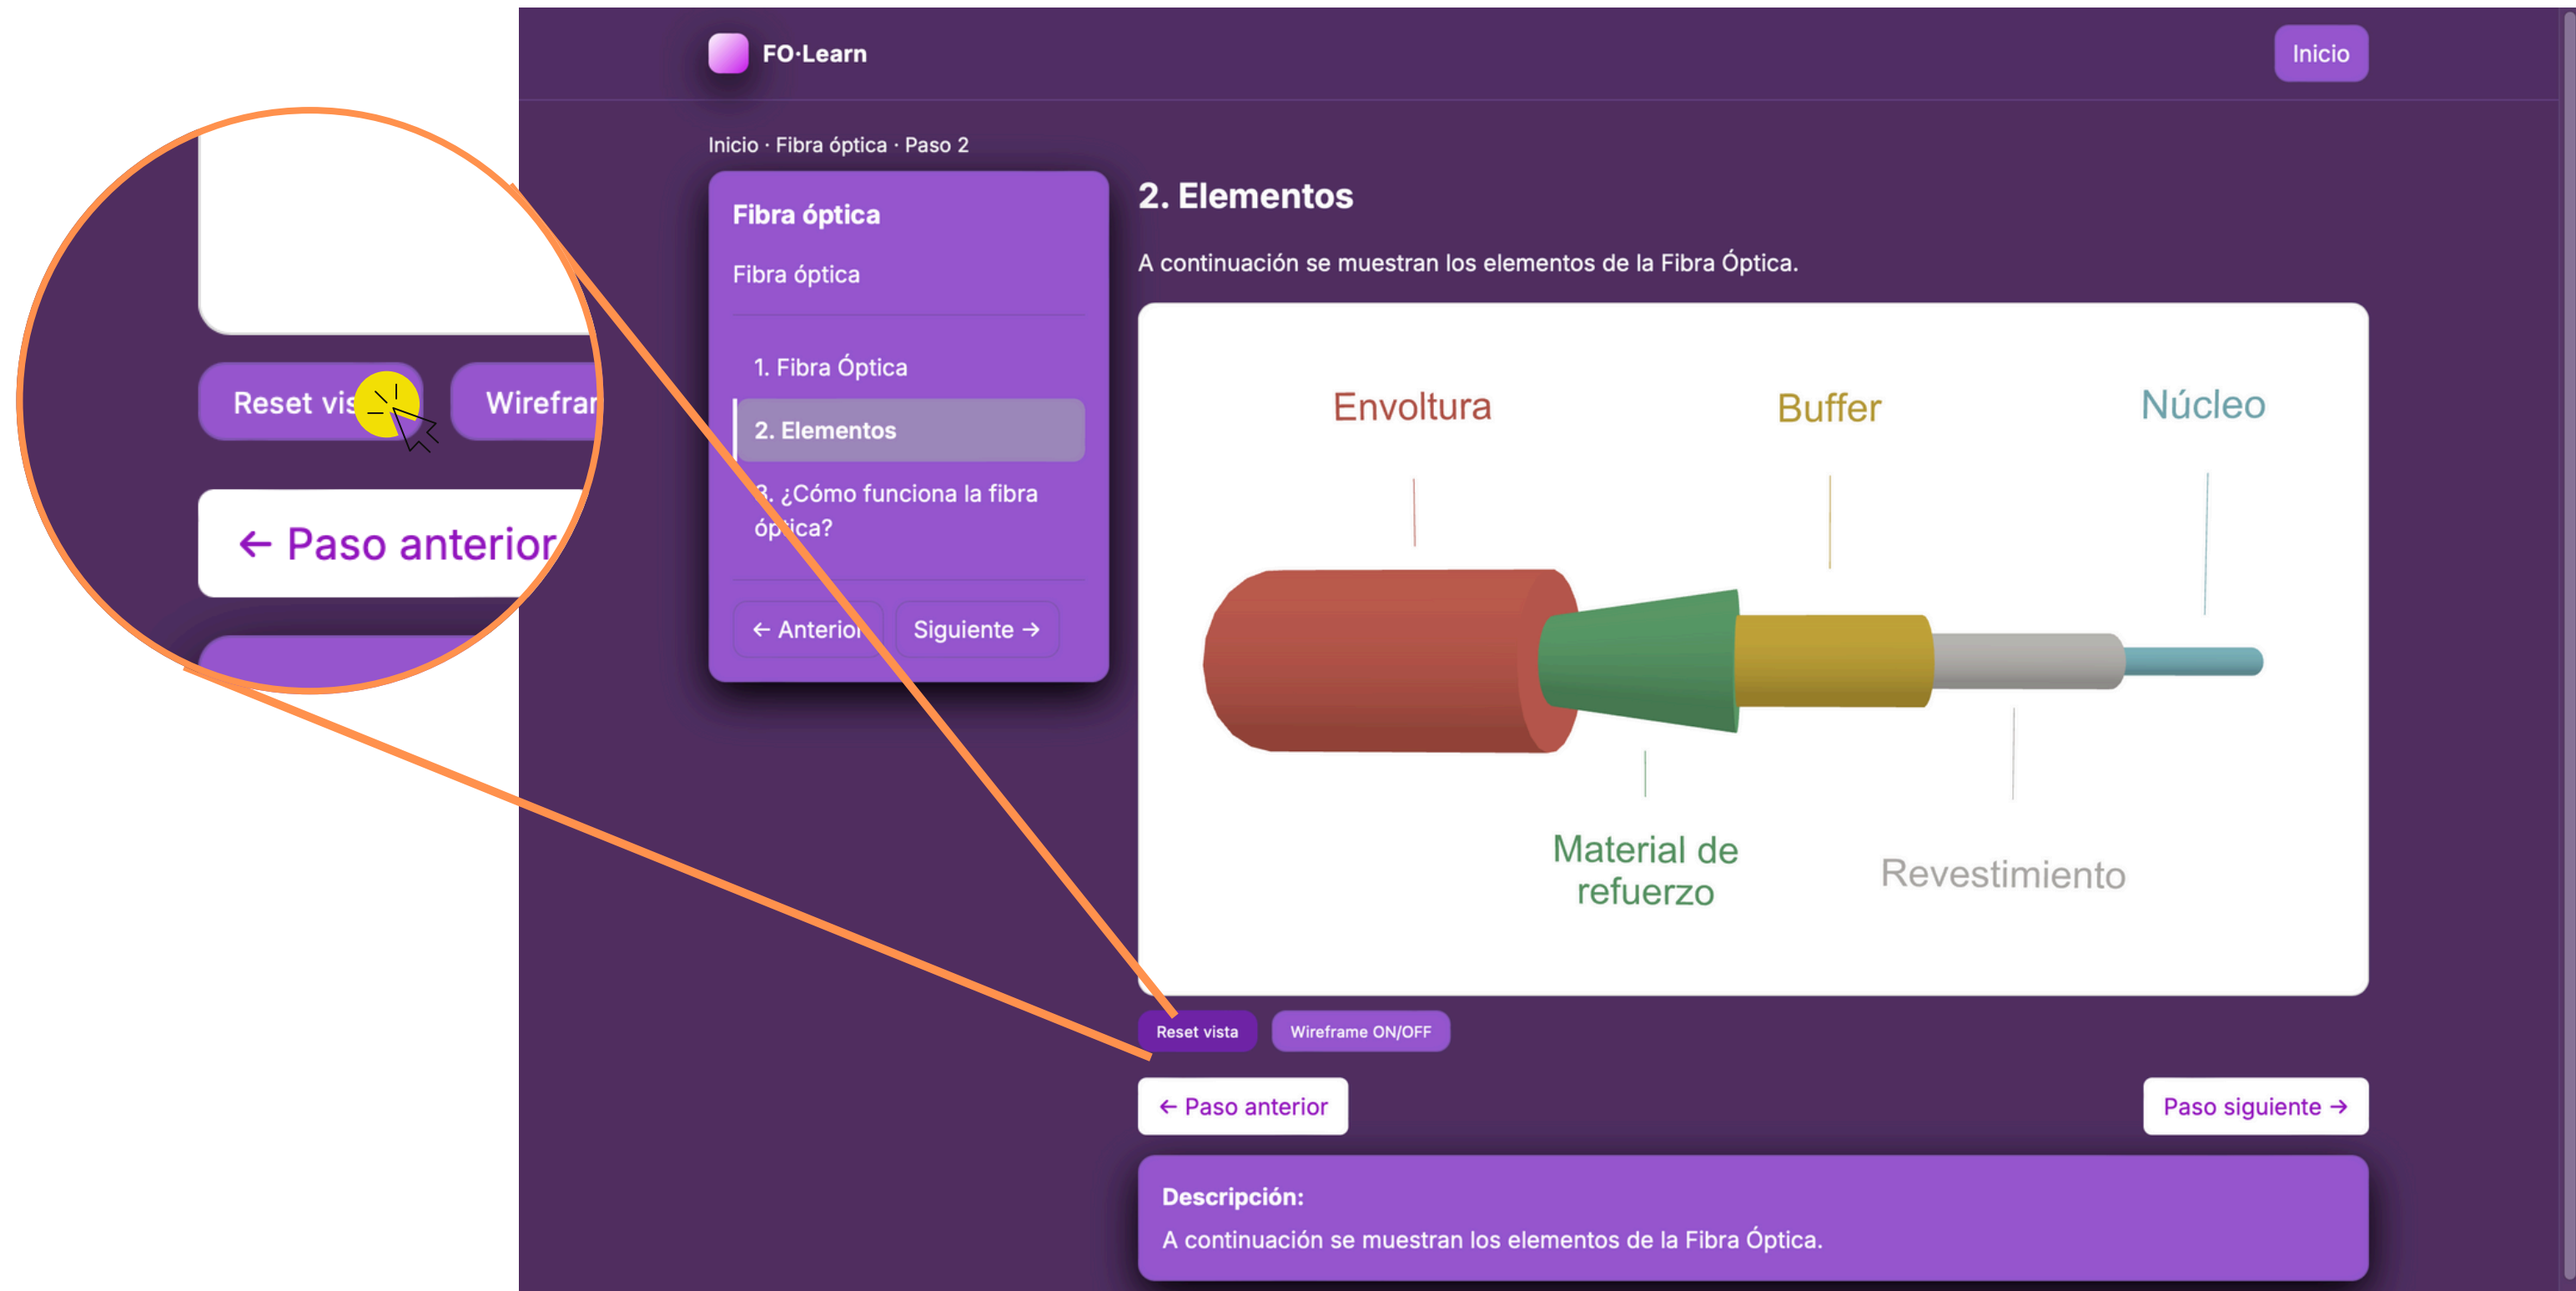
Reset vis

Wirefrar

← Paso anterior

FO·Learn

Inicio

Inicio · Fibra óptica · Paso 2

Fibra óptica

Fibra óptica

1. Fibra Óptica

2. Elementos

3. ¿Cómo funciona la fibra óptica?

← Anterior

Siguiente →

2. Elementos

A continuación se muestran los elementos de la Fibra Óptica.

Envoltura

Buffer

Núcleo

Material de refuerzo

Revestimiento

Reset vista

Wireframe ON/OFF

← Paso anterior

Paso siguiente →

Descripción:

A continuación se muestran los elementos de la Fibra Óptica.